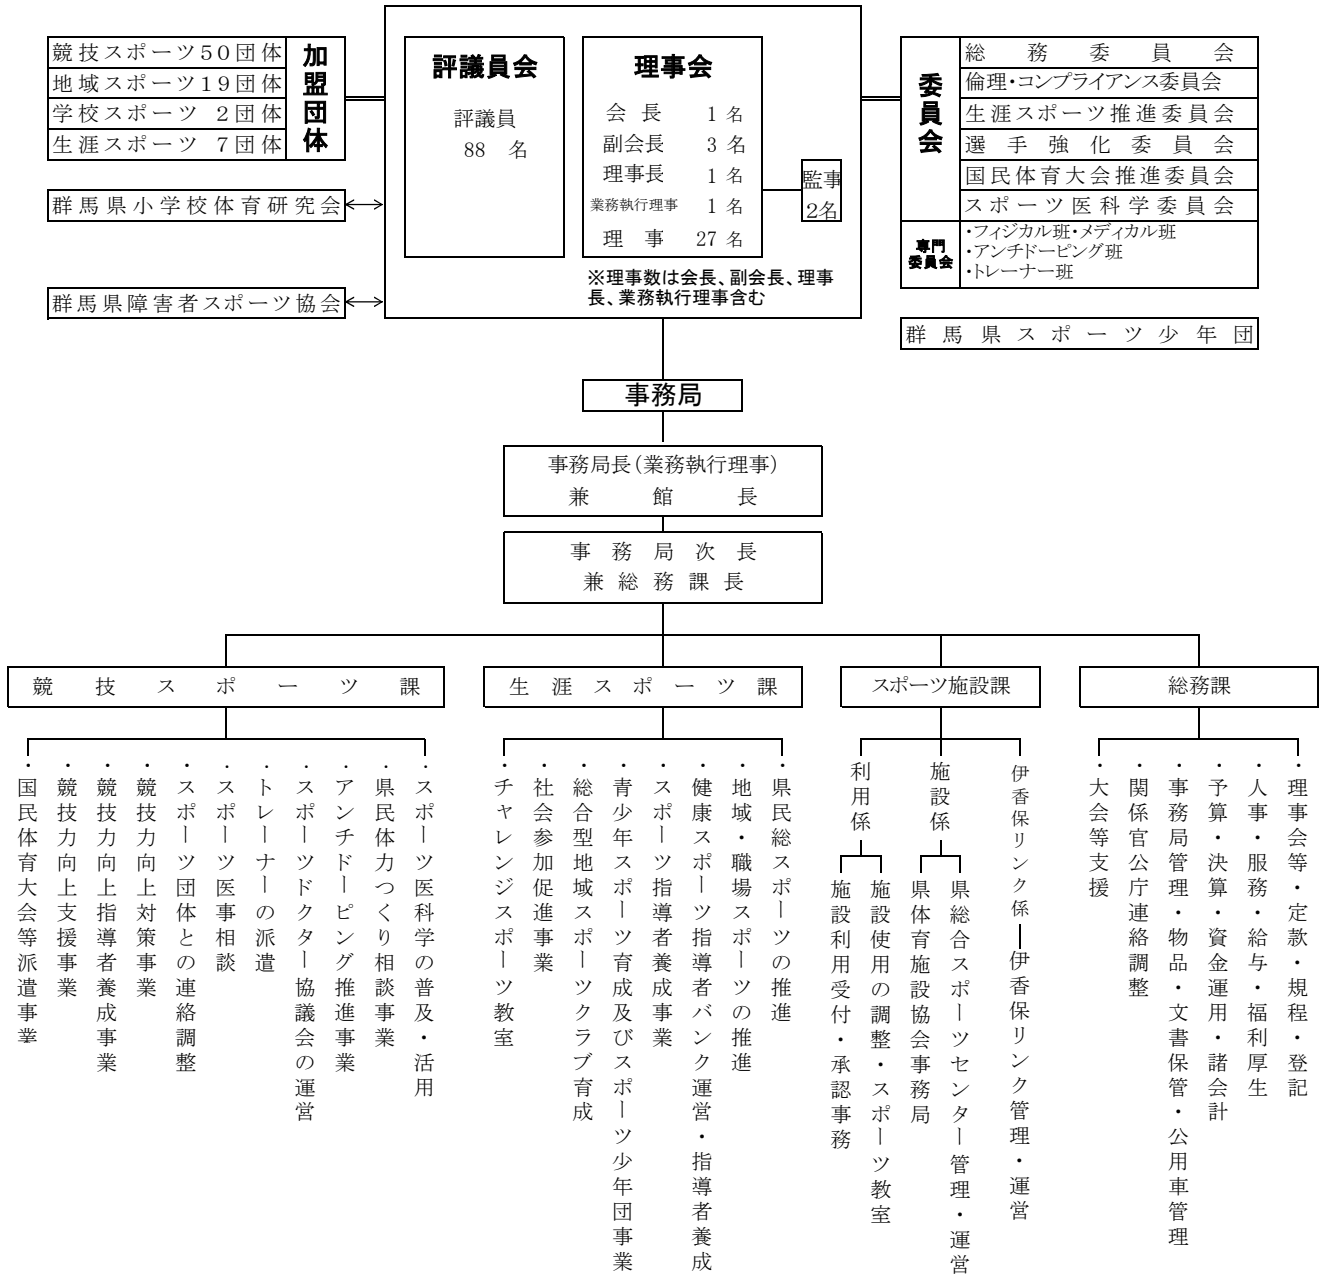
競技スポーツ50団体
地域スポーツ19団体
学校スポーツ 2団体
生涯スポーツ 7団体

加盟団体

群馬県小学校体育研究会

群馬県障害者スポーツ協会

評議員会

評議員
88 名

理事会

会長 1名
副会長 3名
理事長 1名
業務執行理事 1名
理事 27名

※理事数は会長、副会長、理事長、業務執行理事含む

監事
2名

委員会

総務委員会
倫理・コンプライアンス委員会
生涯スポーツ推進委員会
選手強化委員会
国民体育大会推進委員会
スポーツ医科学委員会

専門委員会
・フィジカル班・メディカル班
・アンチドーピング班
・トレーナー班

群馬県スポーツ少年団

事務局

事務局長(業務執行理事)
兼 館 長

事務局次長
兼総務課長

競技スポーツ課

・国民体育大会等派遣事業
・競技力向上支援事業
・競技力向上指導者養成事業
・競技力向上対策事業
・スポーツ団体との連絡調整
・スポーツ医事相談
・トレーナーの派遣
・スポーツドクター協議会の運営
・アンチドーピング推進事業
・県民体力つくり相談事業
・スポーツ医科学の普及・活用

生涯スポーツ課

・チャレンジスポーツ教室
・社会参加促進事業
・総合型地域スポーツクラブ育成
・青少年スポーツ育成及びスポーツ少年団事業
・スポーツ指導者養成事業
・健康スポーツ指導者バンク運営・指導者養成
・地域・職場スポーツの推進
・県民総スポーツの推進

スポーツ施設課

利用係
施設利用受付・承認事務
施設使用の調整・スポーツ教室

施設係
県体育施設協会事務局
県総合スポーツセンター管理・運営

伊香保リンク係
伊香保リンク管理・運営

総務課

・大会等支援
・関係官公庁連絡調整
・事務局管理・物品・文書保管・公用車管理
・予算・決算・資金運用・諸会計
・人事・服務・給与・福利厚生
・理事会等・定款・規程・登記